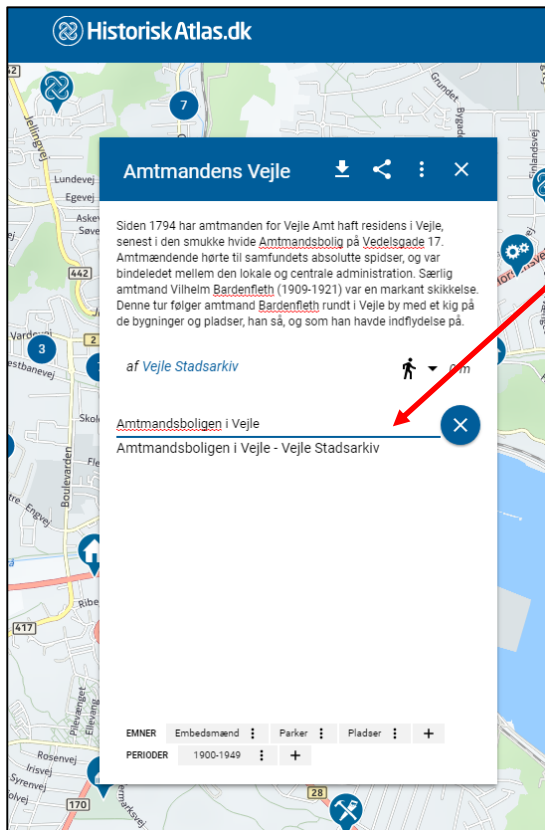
HistoriskAtlas.dk

Amtmandens Vejle

Siden 1794 har amtmanden for Vejle Amt haft residens i Vejle, senest i den smukke hvide Amtmandsbolig på Vedelsgade 17. Amtmændende hørte til samfundets absolutte spidser, og var bindeledet mellem den lokale og centrale administration. Særlig amtmand Vilhelm Bardenfleth (1909-1921) var en markant skikkelse. Denne tur følger amtmand Bardenfleth rundt i Vejle by med et kig på de bygninger og pladser, han så, og som han havde indflydelse på.

af Vejle Stadsarkiv

0 m

Amtmandsboligen i Vejle

Amtmandsboligen i Vejle - Vejle Stadsarkiv

EMNER Embedsmænd Parker Pladser +
PERIODER 1900-1949 +

42
7
Jellingvej
Lundevej
Egevej
Askev
Søve
442
Vardevej
3
Bestbanevej
Skol
Boulevarden
Fle
Engvej
Ribe
417
Plievænget
Ellevang
Rosenvej
Irisvej
Syrenvej
170
28
Grundet
Bygade
Finlandsvej